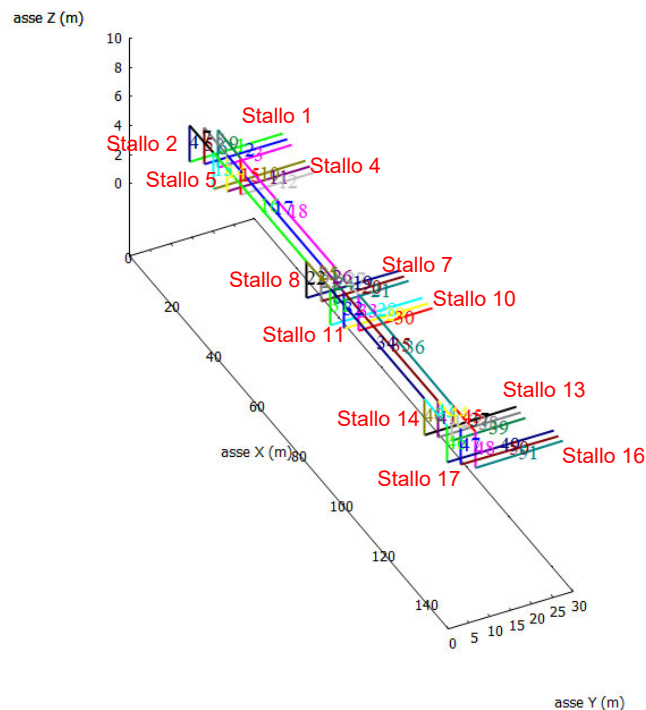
asse Z (m)

10
8
6
4
2
0

Stallo 1
Stallo 2
Stallo 4
Stallo 5
Stallo 7
Stallo 8
Stallo 10
Stallo 11
Stallo 13
Stallo 14
Stallo 16
Stallo 17

0
20
40
60
asse X (m) 80
100
120
140

0 5 10 15 20 25 30

asse Y (m)